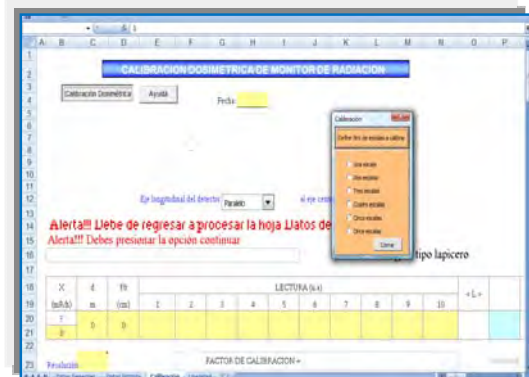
A B C D E F G H I J K L M N O P

CALIBRACION DOSIMETRICA DE MONITOR DE RADIACION

Calibración Dosimétrica
Ayuda

Fecha

Calibración
Definir Nro de escalas a calibrar
Una escalas
Dos escalas
Tres escalas
Cuatro escalas
Cinco escalas
Seis escalas
Cerrar

Eje longitudinal del detector
Paralelo
al eje cent

Alerta!!! Debe de regresar a procesar la hoja Datos de
Alerta!!! Debes presionar la opción continuar

tipo lapicero

| X | d | Ft | LECTURA (u.a) | | | | | | | | | | <L> |
|---|---|---|---|---|---|---|---|---|---|---|---|---|---|
| (mR/h) | m | (cm) | 1 | 2 | 3 | 4 | 5 | 6 | 7 | 8 | 9 | 10 | |
| 0 | 0 | 0 | | | | | | | | | | | |
| 0 | | | | | | | | | | | | | |

Resolución
FACTOR DE CALIBRACION =